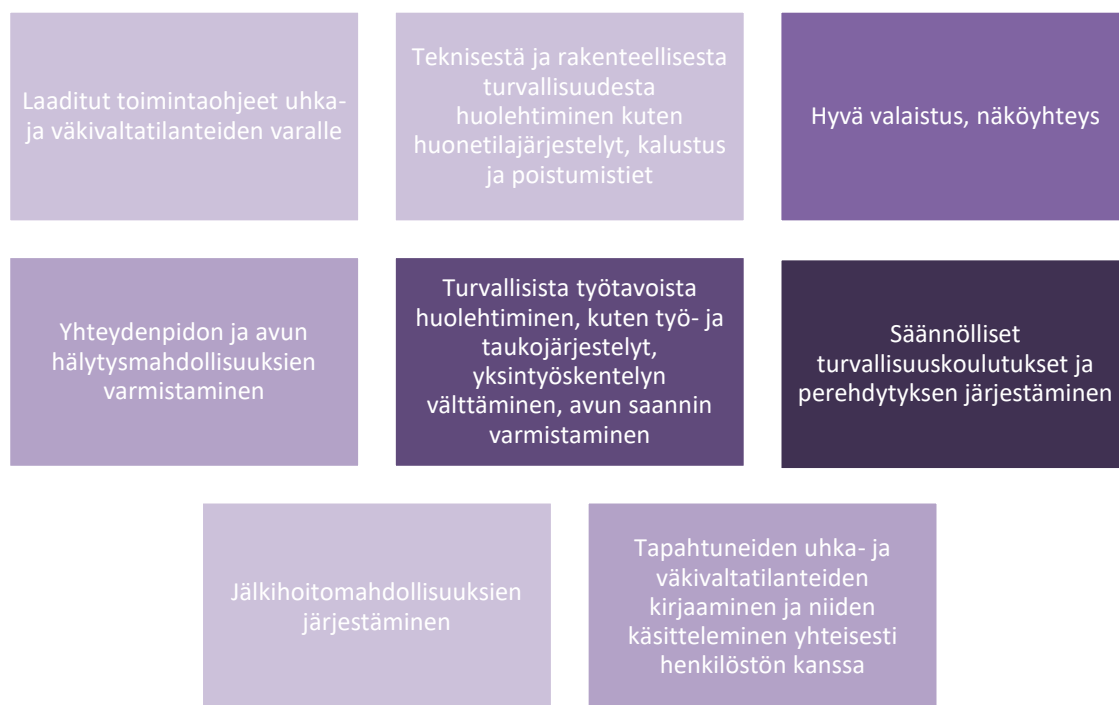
Laaditut toimintaohjeet uhka- ja väkivaltatilanteiden varalle

Teknisestä ja rakenteellisesta turvallisuudesta huolehtiminen kuten huonetilajärjestelyt, kalustus ja poistumistiet

Hyvä valaistus, näköyhteys

Yhteydenpidon ja avun hälytysmahdollisuuksien varmistaminen

Turvallisista työtavoista huolehtiminen, kuten työ- ja taukojärjestelyt, yksintyöskentelyn välttäminen, avun saannin varmistaminen

Säännölliset turvallisuuskoulutukset ja perehdytyksen järjestäminen

Jälkihoitomahdollisuuksien järjestäminen

Tapahtuneiden uhka- ja väkivaltatilanteiden kirjaaminen ja niiden käsitteleminen yhteisesti henkilöstön kanssa